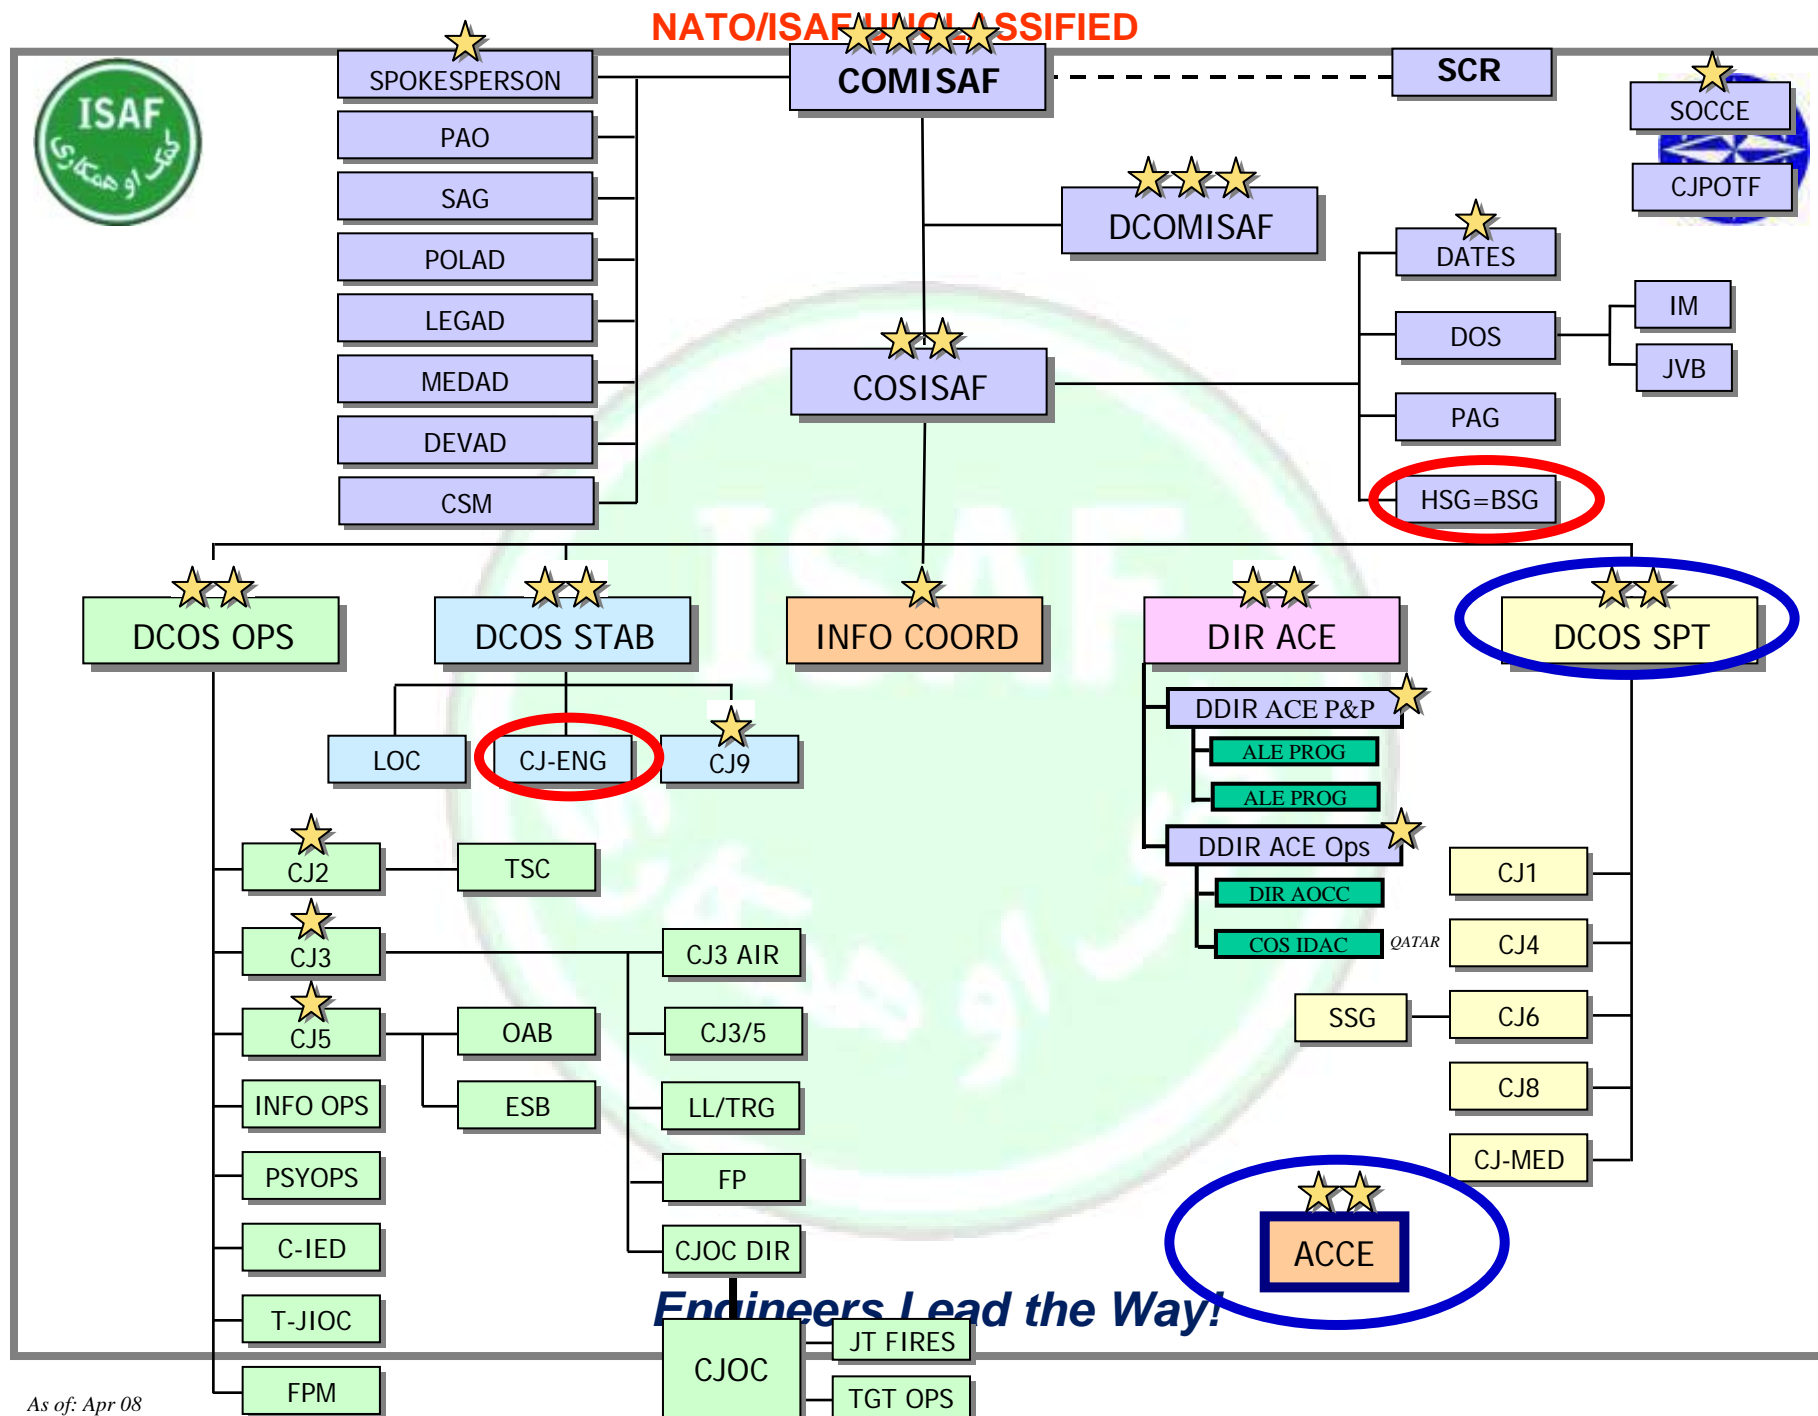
NATO/ISAF UNCLASSIFIED

ISAF

SPOKESPERSON
PAO
SAG
POLAD
LEGAD
MEDAD
DEVAD
CSM

COMISAF

SCR

SOCCE
CJPOTF

DCOMISAF

DATES
DOS
IM
JVB
PAG
HSG=BSG

COSISAF

DCOS OPS
DCOS STAB
INFO COORD
DIR ACE
DCOS SPT

LOC
CJ-ENG
CJ9

DDIR ACE P&P
ALE PROG
ALE PROG
DDIR ACE Ops
DIR AOCC
COS IDAC
QATAR

CJ2
TSC
CJ3
CJ3 AIR
CJ5
OAB
CJ3/5
ESB
INFO OPS
LL/TRG
PSYOPS
FP
C-IED
CJOC DIR
T-JIOC
FPM

CJ1
CJ4
SSG
CJ6
CJ8
CJ-MED

ACCE

Engineers Lead the Way!

CJOC
JT FIRES
TGT OPS

As of: Apr 08